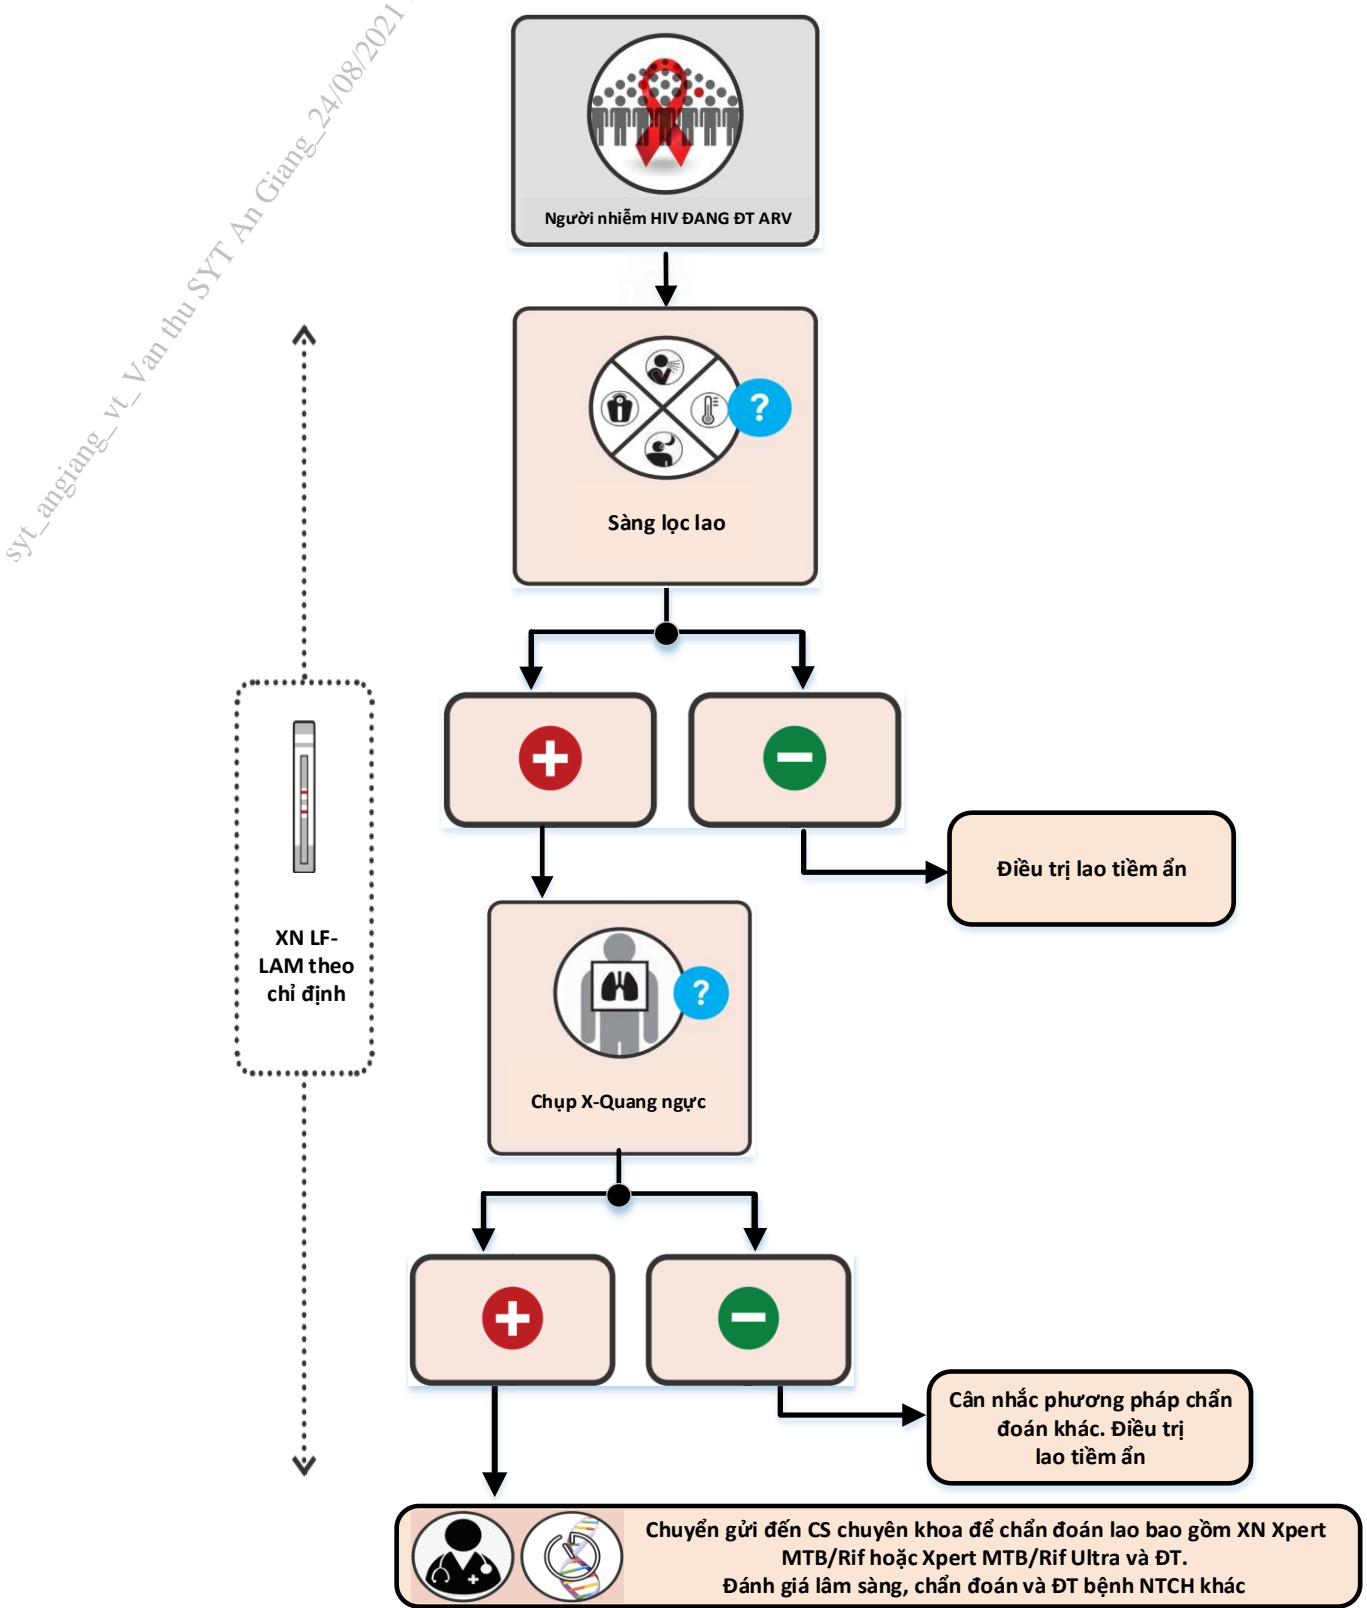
syt_angiang_vt_Van thu SYT An Giang_24/08/2021

Người nhiễm HIV ĐANG ĐT ARV

Sàng lọc lao

Điều trị lao tiềm ẩn

XN LF-LAM theo chỉ định

Chụp X-Quang ngực

Cân nhắc phương pháp chẩn đoán khác. Điều trị lao tiềm ẩn

Chuyển gửi đến CS chuyên khoa để chẩn đoán lao bao gồm XN Xpert MTB/Rif hoặc Xpert MTB/Rif Ultra và ĐT.
Đánh giá lâm sàng, chẩn đoán và ĐT bệnh NTCH khác